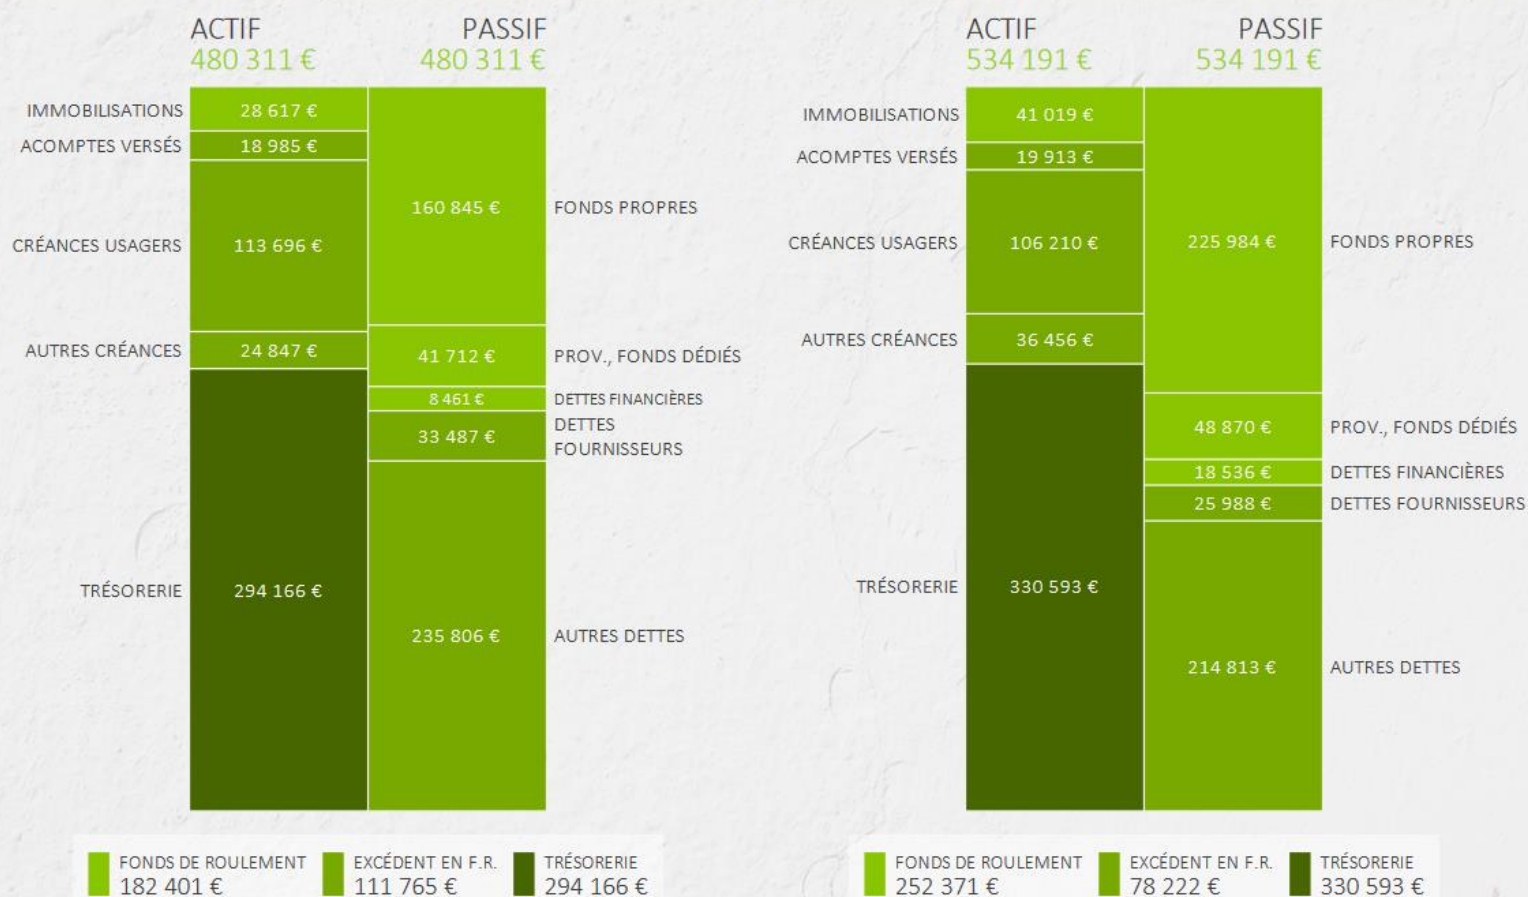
ACTIF
480 311 €

PASSIF
480 311 €

IMMOBILISATIONS 28 617 €
ACOMPTES VERSÉS 18 985 €
CRÉANCES USAGERS 113 696 €
AUTRES CRÉANCES 24 847 €
TRÉSORERIE 294 166 €

160 845 € FONDS PROPRES
41 712 € PROV., FONDS DÉDIÉS
8 461 € DETTES FINANCIÈRES
33 487 € DETTES FOURNISSEURS
235 806 € AUTRES DETTES

FONDS DE ROULEMENT 182 401 €
EXCÉDENT EN F.R. 111 765 €
TRÉSORERIE 294 166 €

ACTIF
534 191 €

PASSIF
534 191 €

IMMOBILISATIONS 41 019 €
ACOMPTES VERSÉS 19 913 €
CRÉANCES USAGERS 106 210 €
AUTRES CRÉANCES 36 456 €
TRÉSORERIE 330 593 €

225 984 € FONDS PROPRES
48 870 € PROV., FONDS DÉDIÉS
18 536 € DETTES FINANCIÈRES
25 988 € DETTES FOURNISSEURS
214 813 € AUTRES DETTES

FONDS DE ROULEMENT 252 371 €
EXCÉDENT EN F.R. 78 222 €
TRÉSORERIE 330 593 €